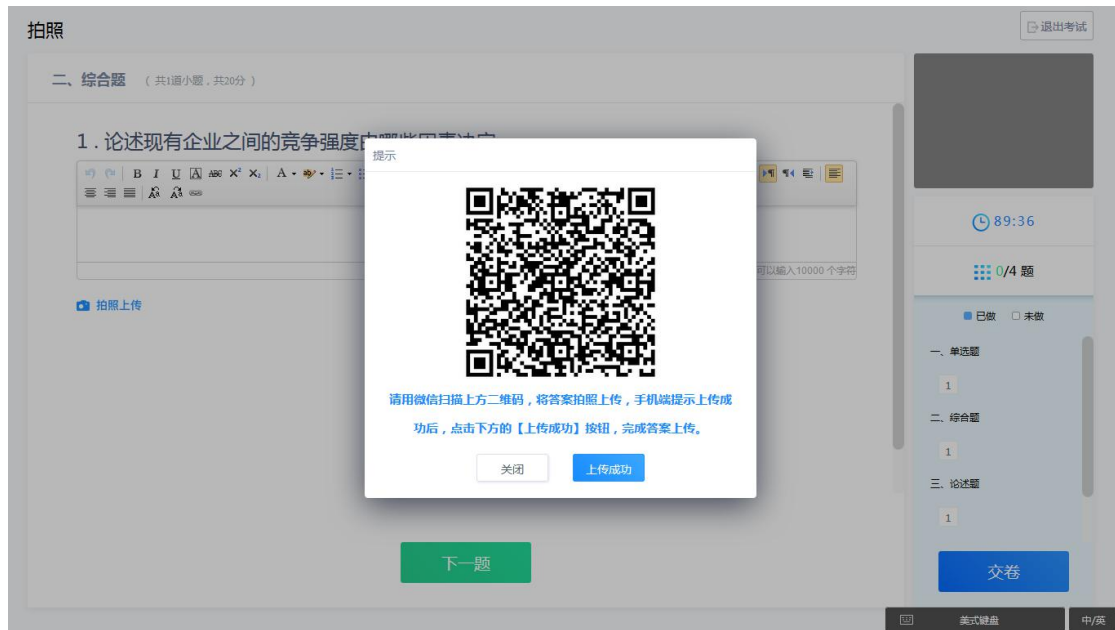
拍照

退出考试

二、综合题 （共1道小题，共20分）

1．论述现有企业之间的竞争强度由哪些因素决定

可以输入10000 个字符

拍照上传

提示

请用微信扫描上方二维码，将答案拍照上传，手机端提示上传成功后，点击下方的【上传成功】按钮，完成答案上传。

关闭

上传成功

下一题

89:36

0/4 题

已做 未做

一、单选题

1

二、综合题

1

三、论述题

1

交卷

美式键盘

中/英